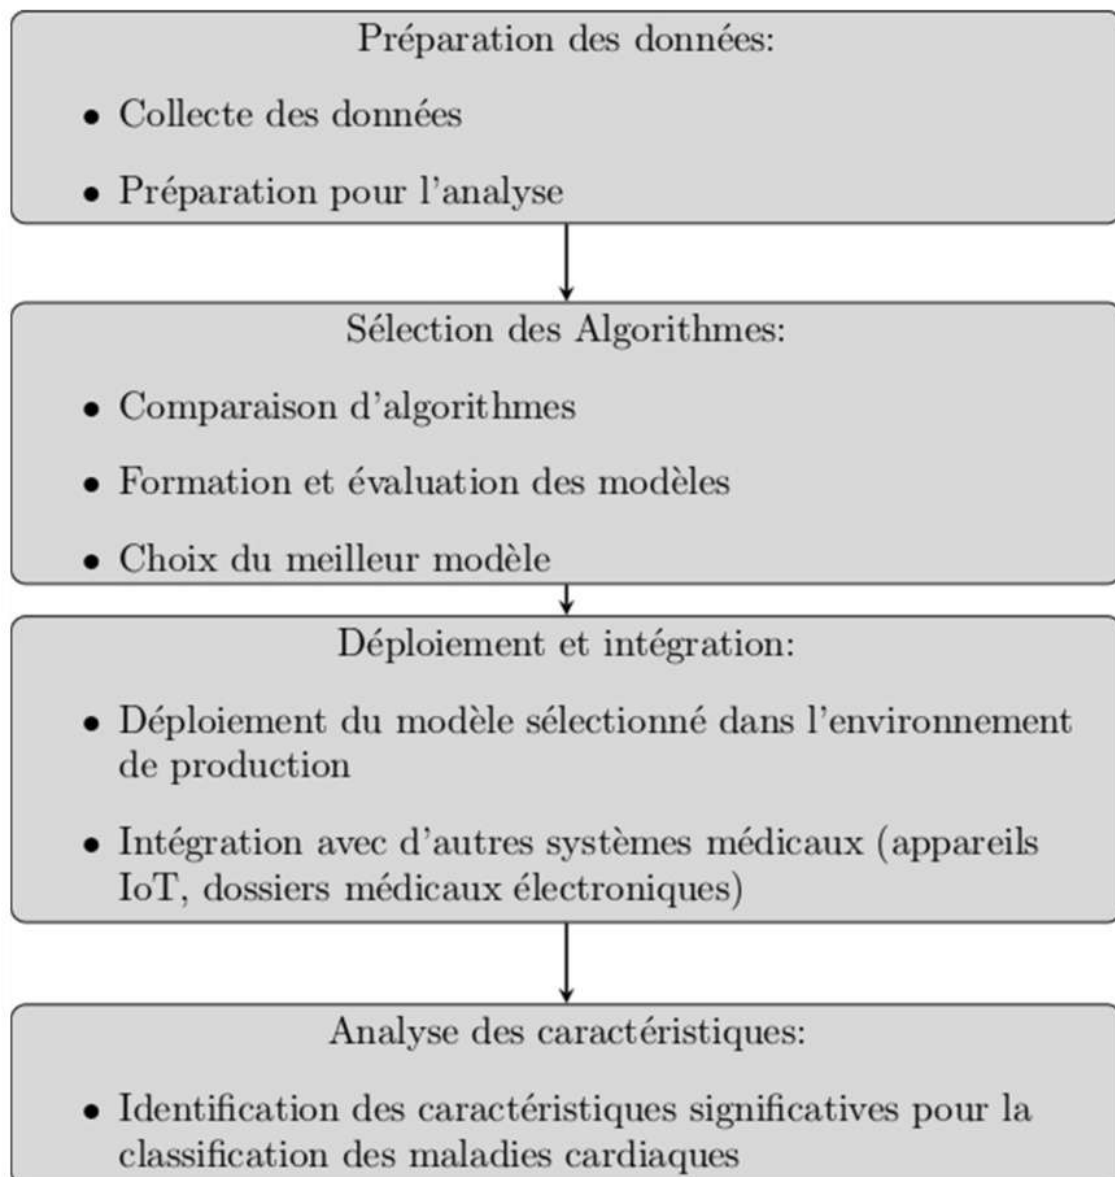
Préparation des données:

• Collecte des données

• Préparation pour l'analyse

Sélection des Algorithmes:

• Comparaison d'algorithmes

• Formation et évaluation des modèles

• Choix du meilleur modèle

Déploiement et intégration:

• Déploiement du modèle sélectionné dans l'environnement de production

• Intégration avec d'autres systèmes médicaux (appareils IoT, dossiers médicaux électroniques)

Analyse des caractéristiques:

• Identification des caractéristiques significatives pour la classification des maladies cardiaques